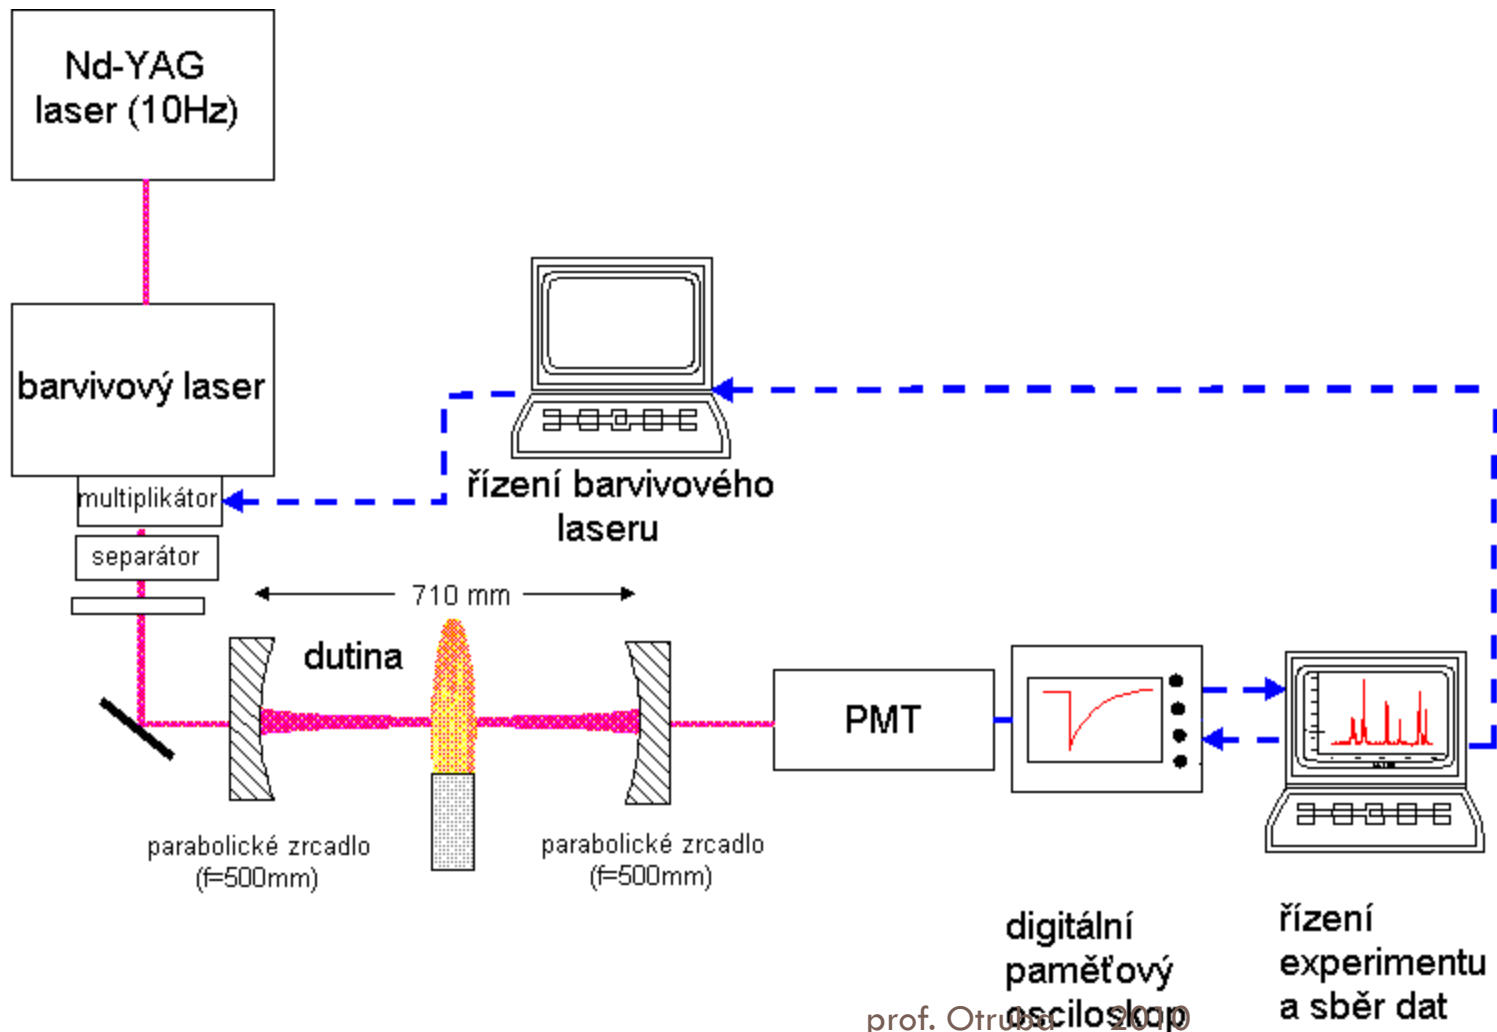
Nd-YAG laser (10Hz)

barvivový laser

multiplikátor

separátor

řízení barvivového laseru

710 mm

dutina

PMT

parabolické zrcadlo (f=500mm)

parabolické zrcadlo (f=500mm)

digitální paměťový osciloskop

řízení experimentu a sběr dat

prof. Otruba 2010